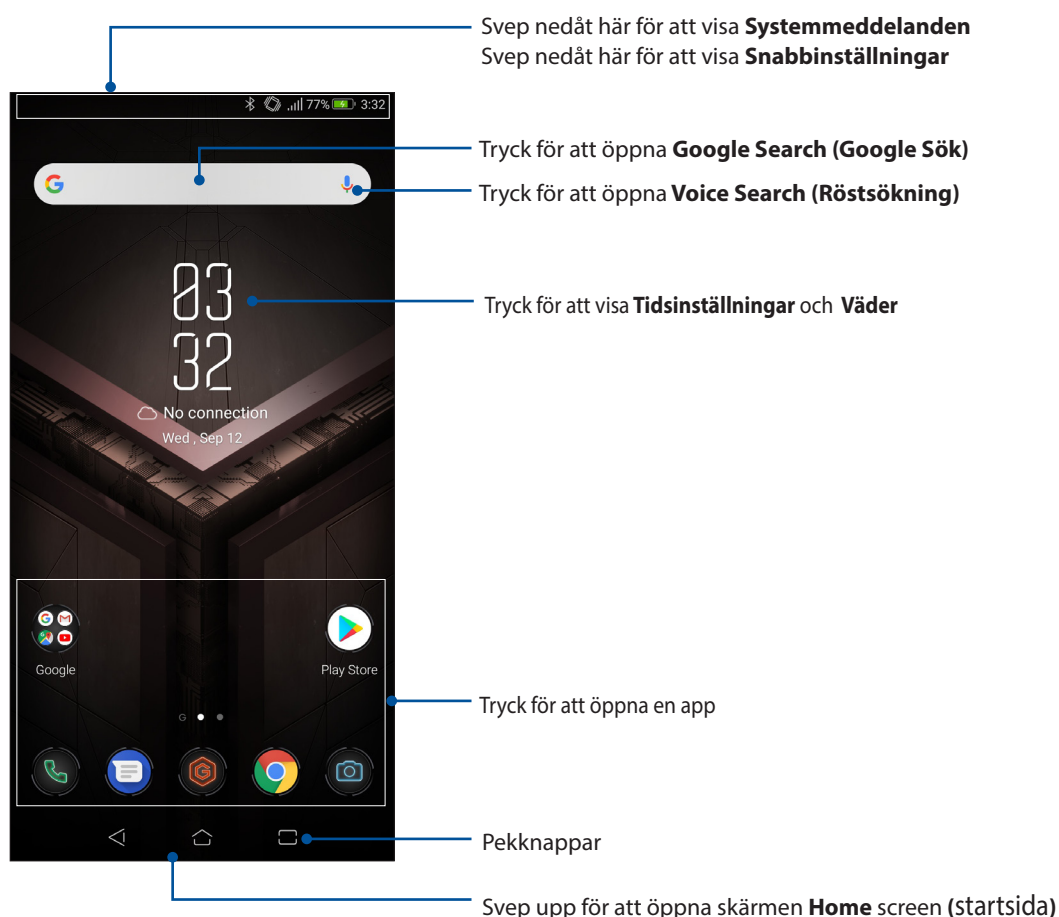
Svep nedåt här för att visa **Systemmeddelanden**
Svep nedåt här för att visa **Snabbinställningar**

77% 3:32

Tryck för att öppna **Google Search (Google Sök)**

Tryck för att öppna **Voice Search (Röstsökning)**

03
32

No connection
Wed , Sep 12

Tryck för att visa **Tidsinställningar** och **Väder**

Google

Play Store

Tryck för att öppna en app

Pekknappar

Svep upp för att öppna skärmen **Home** screen (startsida)